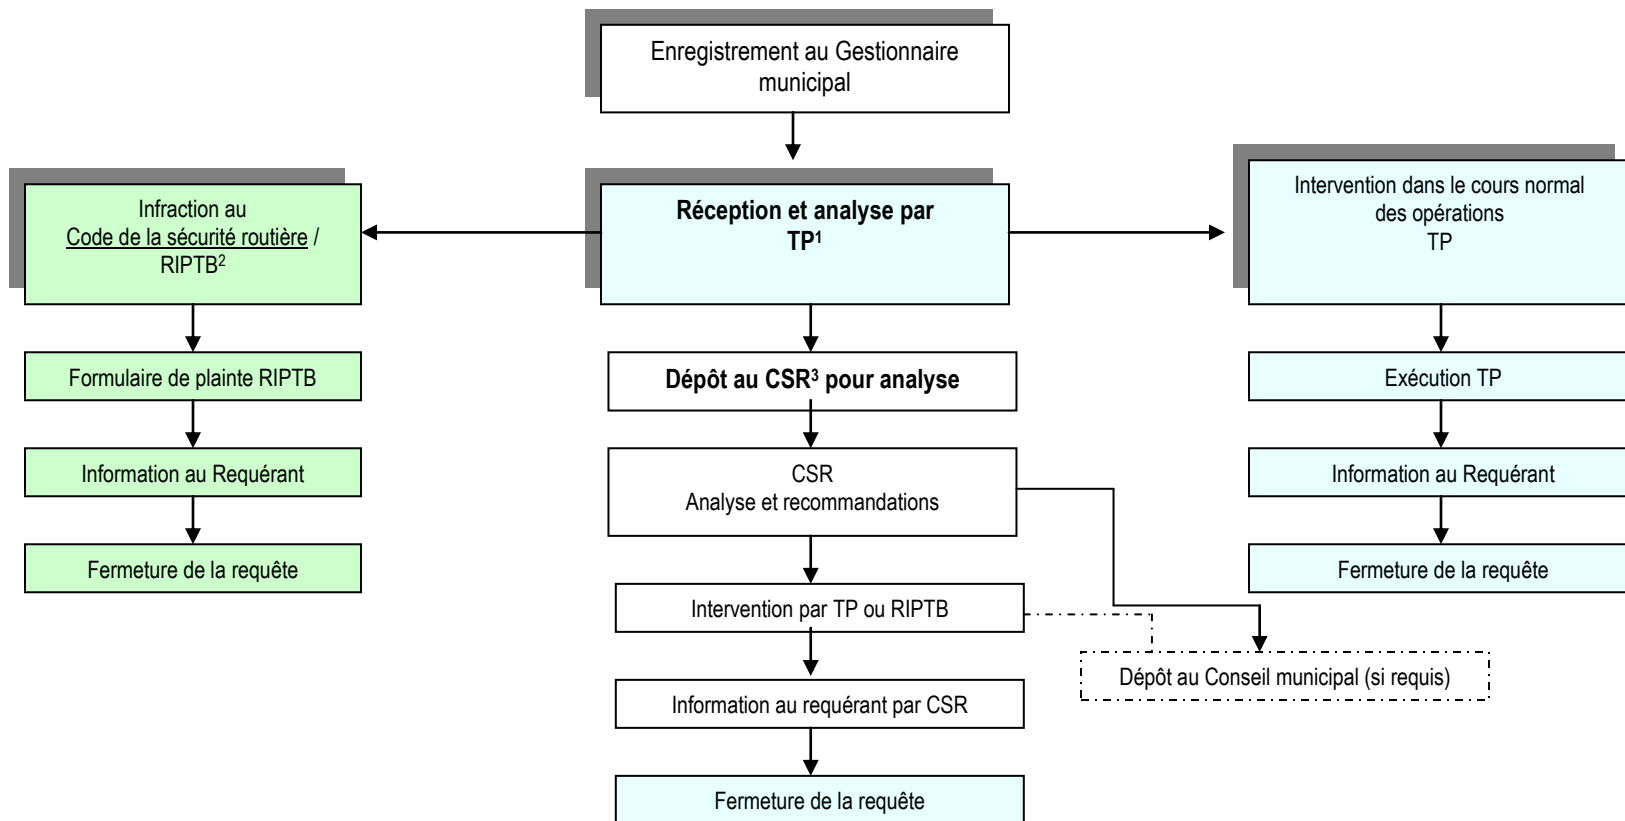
Enregistrement au Gestionnaire municipal

Réception et analyse par TP¹

Infraction au Code de la sécurité routière / RIPTB²

Intervention dans le cours normal des opérations TP

Formulaire de plainte RIPTB

Information au Requérant

Fermeture de la requête

Dépôt au CSR³ pour analyse

CSR
Analyse et recommandations

Intervention par TP ou RIPTB

Information au requérant par CSR

Fermeture de la requête

Dépôt au Conseil municipal (si requis)

Exécution TP

Information au Requérant

Fermeture de la requête